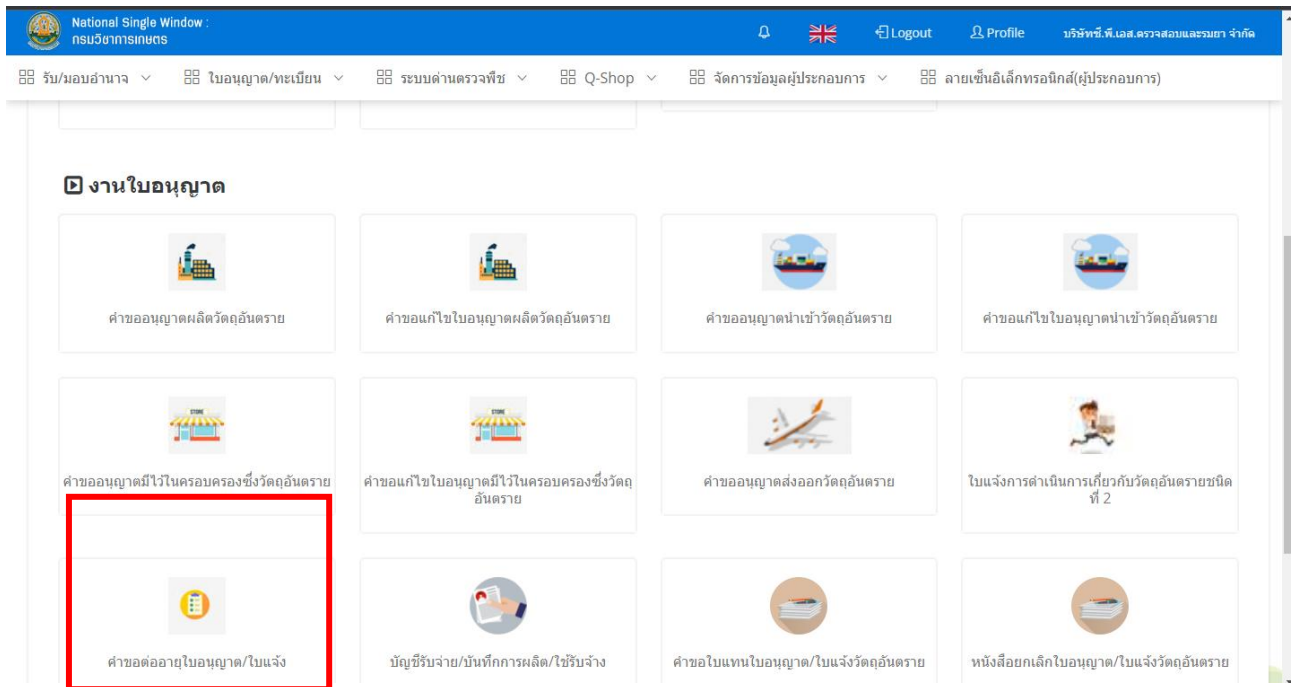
National Single Window :
กรมวิชาการเกษตร

Logout
Profile
บริษัทซี.พี.เอส.ตรวจสอบและรมยา จำกัด

รับ/มอบอำนาจ
ใบอนุญาต/ทะเบียน
ระบบด่านตรวจพืช
Q-Shop
จัดการข้อมูลผู้ประกอบการ
ลายเซ็นอิเล็กทรอนิกส์(ผู้ประกอบการ)

งานใบอนุญาต

คำขออนุญาตผลิตวัตถุอันตราย

คำขอแก้ไขใบอนุญาตผลิตวัตถุอันตราย

คำขออนุญาตนำเข้าวัตถุอันตราย

คำขอแก้ไขใบอนุญาตนำเข้าวัตถุอันตราย

คำขออนุญาตมีไว้ในครอบครองซึ่งวัตถุอันตราย

คำขอแก้ไขใบอนุญาตมีไว้ในครอบครองซึ่งวัตถุอันตราย

คำขออนุญาตส่งออกวัตถุอันตราย

ใบแจ้งการดำเนินการเกี่ยวกับวัตถุอันตรายชนิดที่ 2

คำขอต่ออายุใบอนุญาต/ใบแจ้ง

บัญชีรับจ่าย/บันทึกการผลิต/ใช้รับจ้าง

คำขอใบแทนใบอนุญาต/ใบแจ้งวัตถุอันตราย

หนังสือยกเลิกใบอนุญาต/ใบแจ้งวัตถุอันตราย